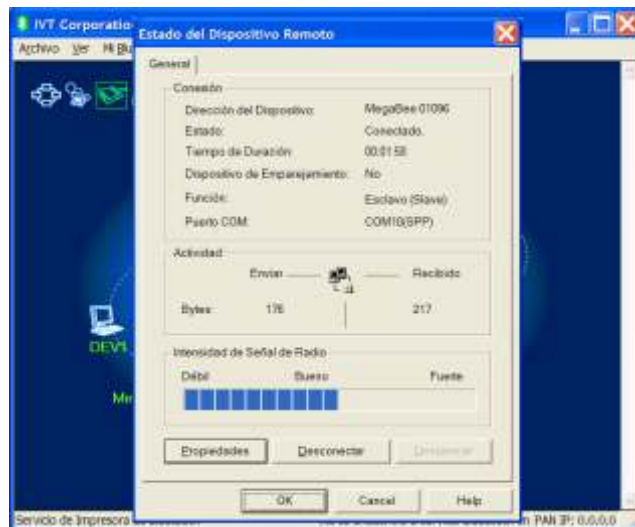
IVT Corporatio
Archivo Ver Mi Blu
Estado del Dispositivo Remoto
General
Conexión
Dirección del Dispositivo: MegaBee 01096
Estado: Conectado.
Tiempo de Duración: 00:01:58
Dispositivo de Emparejamiento: No
Función: Esclavo (Slave)
Puerto COM: COM10(SPP)
Actividad
Enviar Recibido
Bytes: 176 217
Intensidad de Señal de Radio
Débil Bueno Fuerte
Propiedades Desconectar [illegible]
OK Cancel Help
DEV
Mi
Servicio de Impresora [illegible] PAN IP: 0.0.0.0